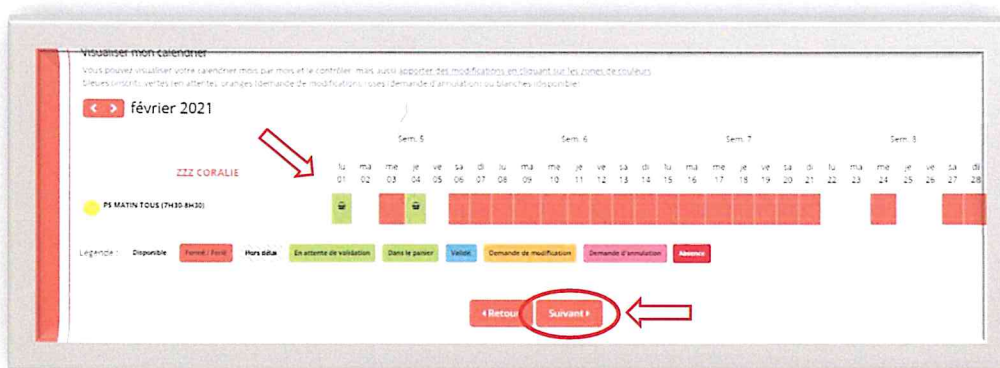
Visualiser mon calendrier

Vous pouvez visualiser votre calendrier mois par mois et le contrôler, mais aussi apporter des modifications en cliquant sur les zones de couleurs

Bleues (inscrit), vertes (en attente), oranges (demande de modification), roses (demande d'annulation) ou blanches (disponible)

février 2021

ZZZ CORALIE

| | Sem. 5 | | | | | | | Sem. 6 | | | | | | | Sem. 7 | | | | | | | Sem. 8 | | | | | | |
|---|---|---|---|---|---|---|---|---|---|---|---|---|---|---|---|---|---|---|---|---|---|---|---|---|---|---|---|---|
| | lu | ma | me | je | ve | sa | di | lu | ma | me | je | ve | sa | di | lu | ma | me | je | ve | sa | di | lu | ma | me | je | ve | sa | di |
| | 01 | 02 | 03 | 04 | 05 | 06 | 07 | 08 | 09 | 10 | 11 | 12 | 13 | 14 | 15 | 16 | 17 | 18 | 19 | 20 | 21 | 22 | 23 | 24 | 25 | 26 | 27 | 28 |
| PS MATIN TOUS (7H30-8H30) | | | | | | | | | | | | | | | | | | | | | | | | | | | | |

Légende : Disponible Fermé / Forcé Hors délai En attente de validation Dans le panier Validé Demande de modification Demande d'annulation Absence

‹ Retour Suivant ›